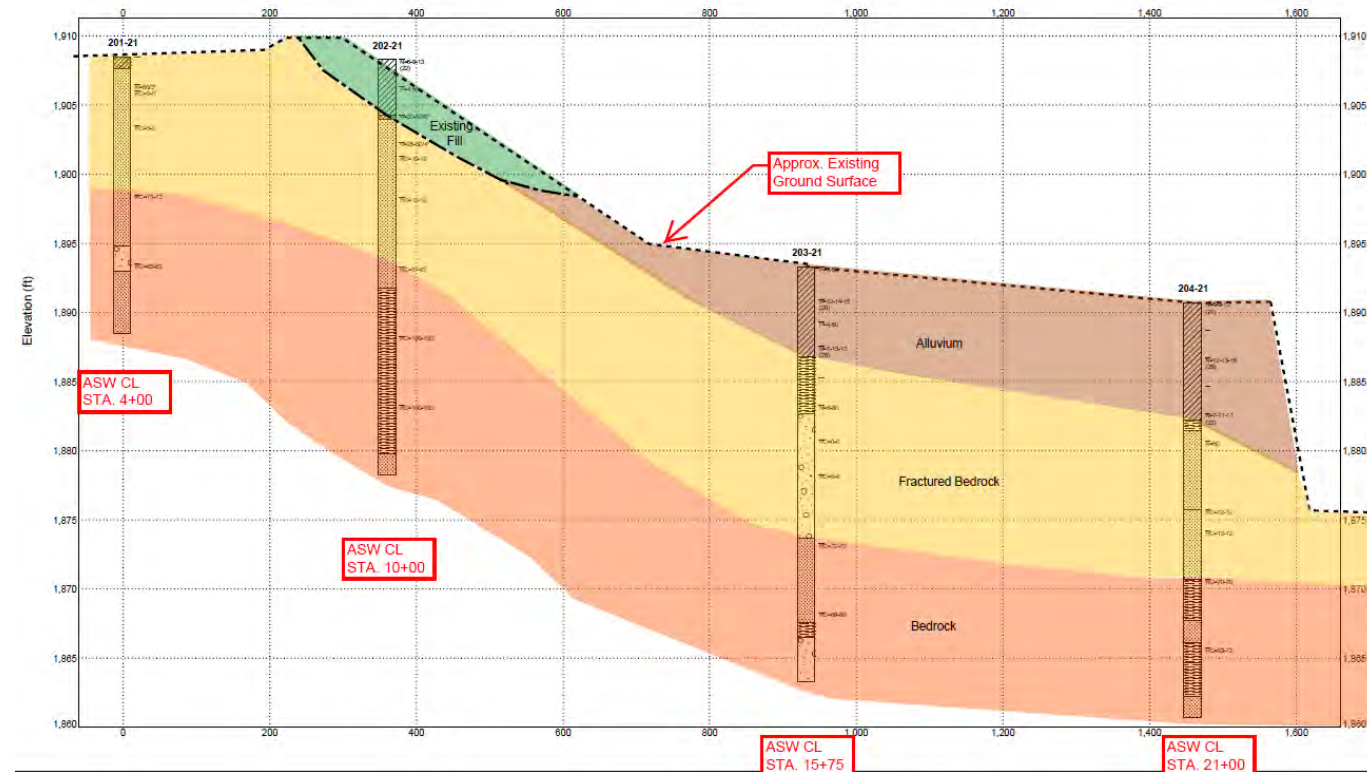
0
200
400
600
800
1,000
1,200
1,400
1,600

1,910
1,905
1,900
1,895
1,890
1,885
1,880
1,875
1,870
1,865
1,860

Elevation (ft)

201-21
202-21
203-21
204-21

Existing Fill

Approx. Existing Ground Surface

Alluvium

Fractured Bedrock

Bedrock

ASW CL STA. 4+00

ASW CL STA. 10+00

ASW CL STA. 15+75

ASW CL STA. 21+00

0
200
400
600
800
1,000
1,200
1,400
1,600